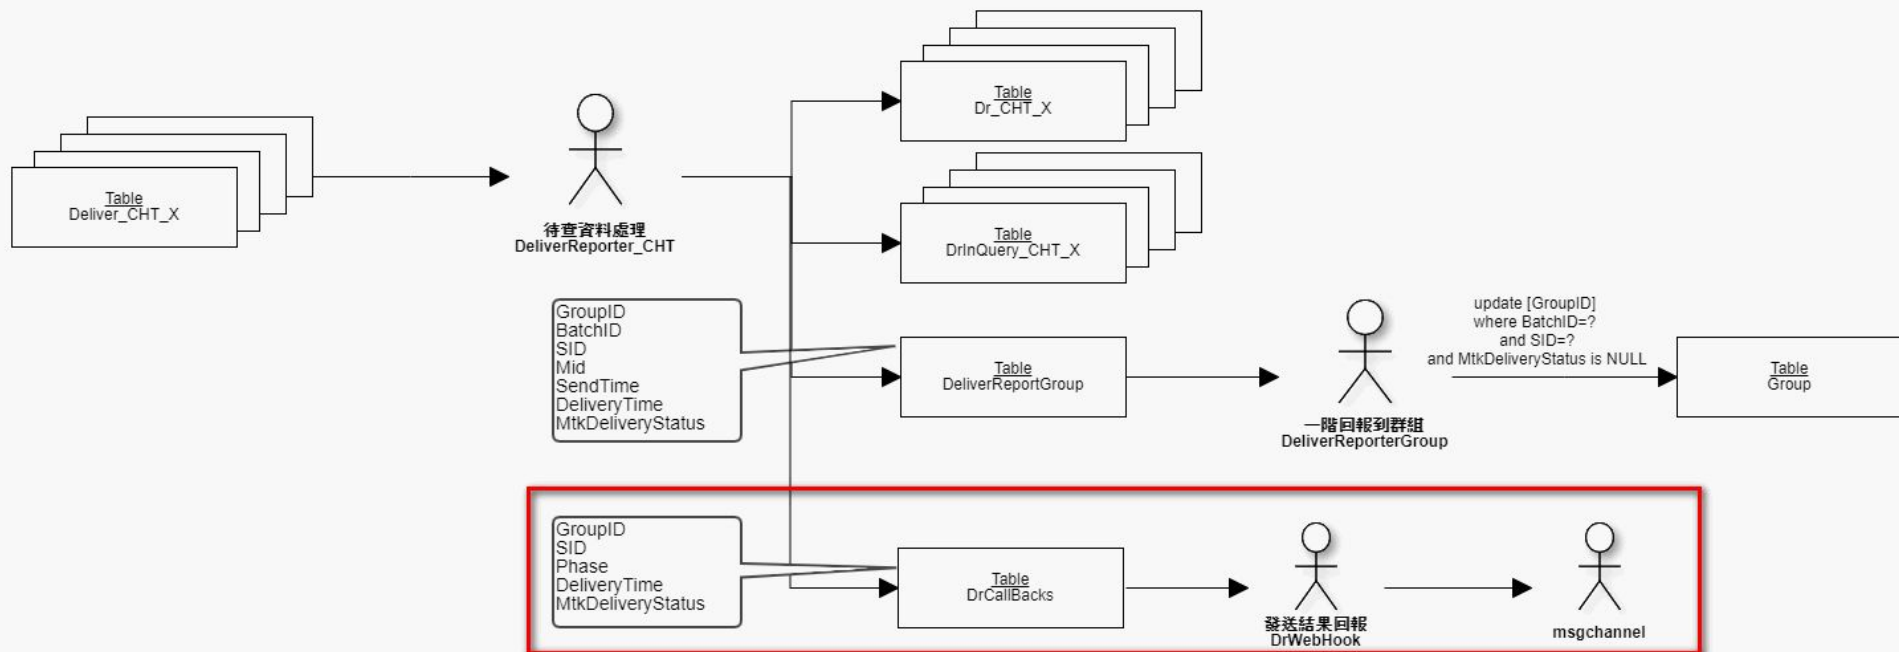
Table
Deliver_CHT_X

待查資料處理
DeliverReporter_CHT

Table
Dr_CHT_X

Table
DrInQuery_CHT_X

GroupID
BatchID
SID
Mid
SendTime
DeliveryTime
MtkDeliveryStatus

Table
DeliverReportGroup

一階回報到群組
DeliverReporterGroup

update [GroupID]
where BatchID=?
and SID=?
and MtkDeliveryStatus is NULL

Table
Group

GroupID
SID
Phase
DeliveryTime
MtkDeliveryStatus

Table
DrCallBacks

發送結果回報
DrWebHook

msgchannel